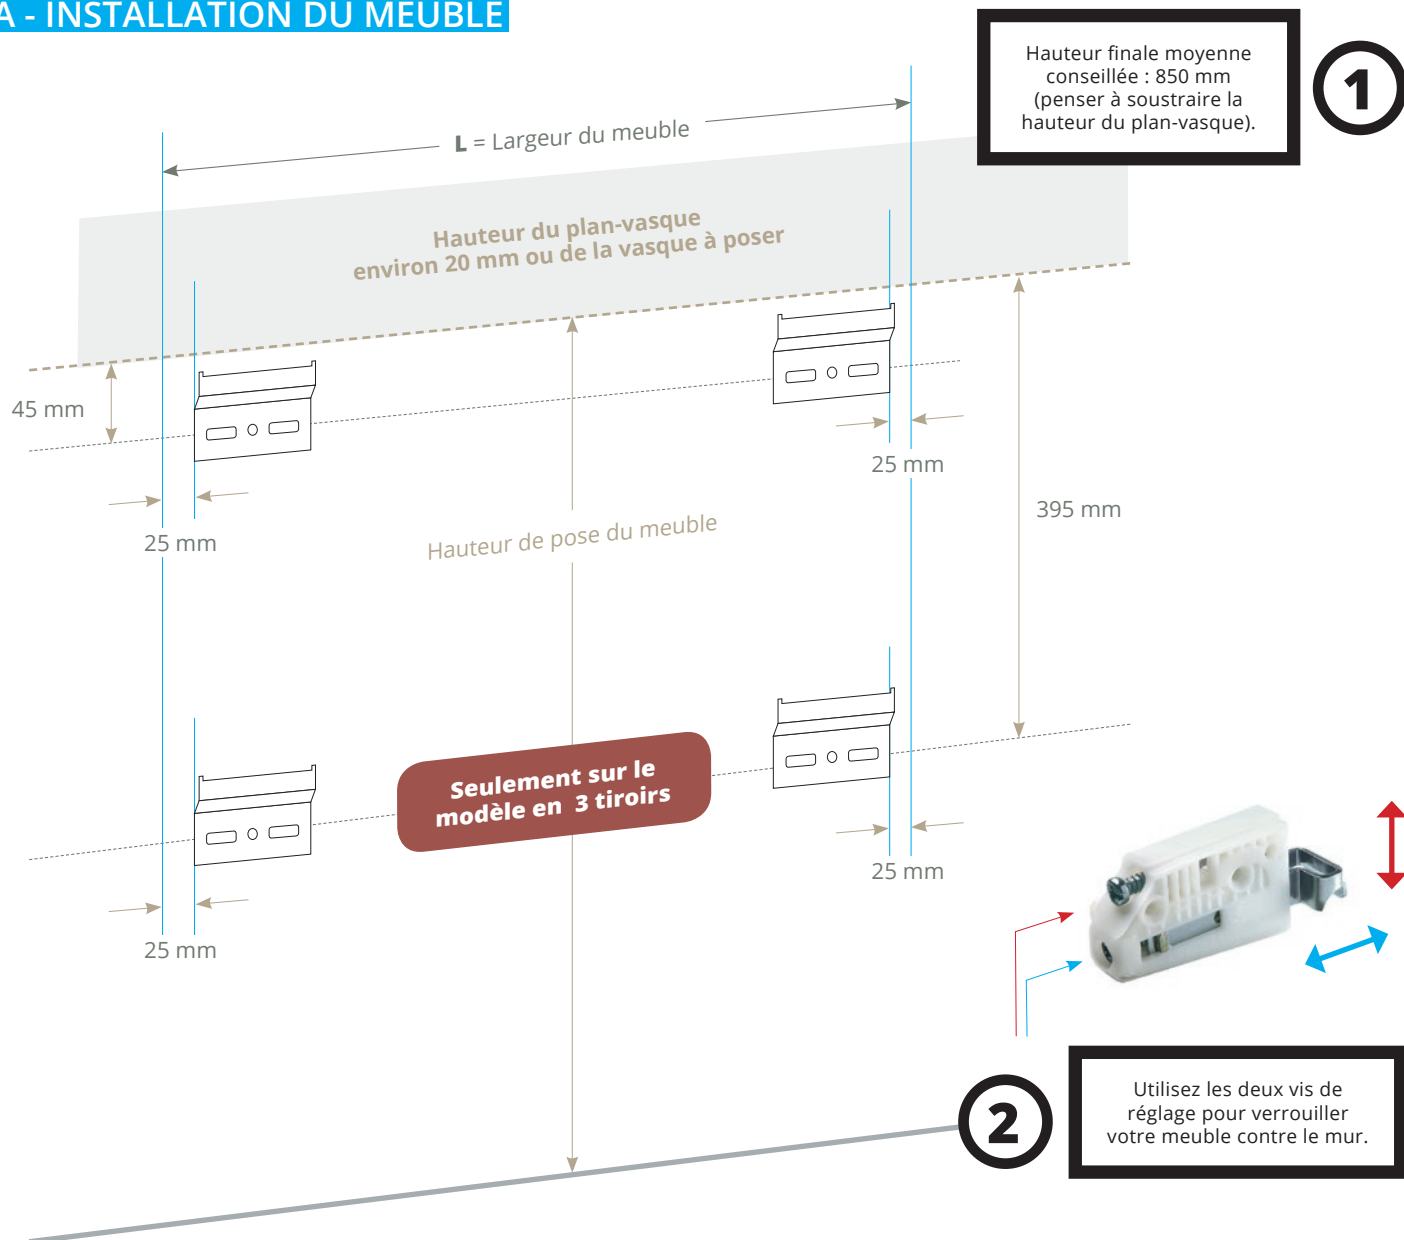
A - INSTALLATION DU MEUBLE

Hauteur finale moyenne conseillée : 850 mm (penser à soustraire la hauteur du plan-vasque).

1

L = Largeur du meuble

Hauteur du plan-vasque environ 20 mm ou de la vasque à poser

45 mm

25 mm

25 mm

395 mm

Hauteur de pose du meuble

Seulement sur le modèle en 3 tiroirs

25 mm

25 mm

2

Utilisez les deux vis de réglage pour verrouiller votre meuble contre le mur.